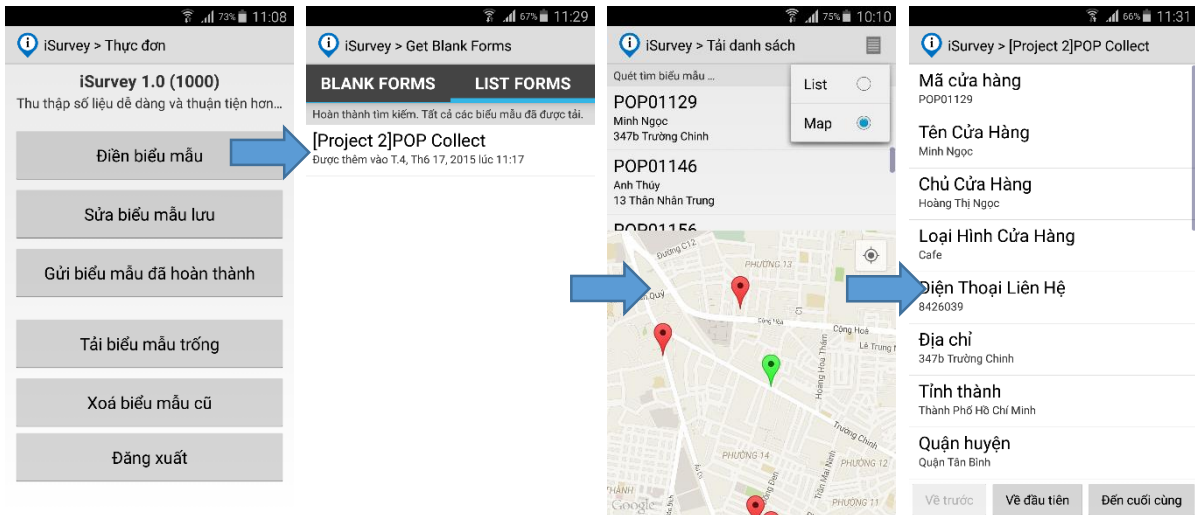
73% 11:08
iSurvey > Thực đơn
iSurvey 1.0 (1000)
Thu thập số liệu dễ dàng và thuận tiện hơn...
Điền biểu mẫu
Sửa biểu mẫu lưu
Gửi biểu mẫu đã hoàn thành
Tải biểu mẫu trống
Xoá biểu mẫu cũ
Đăng xuất

67% 11:29
iSurvey > Get Blank Forms
BLANK FORMS
LIST FORMS
Hoàn thành tìm kiếm. Tất cả các biểu mẫu đã được tải.
[Project 2]POP Collect
Được thêm vào T.4, Th6 17, 2015 lúc 11:17

75% 10:10
iSurvey > Tải danh sách
Quét tìm biểu mẫu ...
List
Map
POP01129
Minh Ngọc
347b Trường Chinh
POP01146
Anh Thúy
13 Thân Nhân Trung
POP01156
Đường C12
PHƯỜNG 13
Quy
Cộng Hoà
Cộng Hoà
Lê Trung N
Hoàng Hoa Thám
Trường Chinh
PHƯỜNG 14
PHƯỜNG 12
Trần Mai Ninh
PHƯỜNG 11
THÀNH
Google

66% 11:31
iSurvey > [Project 2]POP Collect
Mã cửa hàng
POP01129
Tên Cửa Hàng
Minh Ngọc
Chủ Cửa Hàng
Hoàng Thị Ngọc
Loại Hình Cửa Hàng
Cafe
Điện Thoại Liên Hệ
8426039
Địa chỉ
347b Trường Chinh
Tỉnh thành
Thành Phố Hồ Chí Minh
Quận huyện
Quận Tân Bình
Về trước
Về đầu tiên
Đến cuối cùng